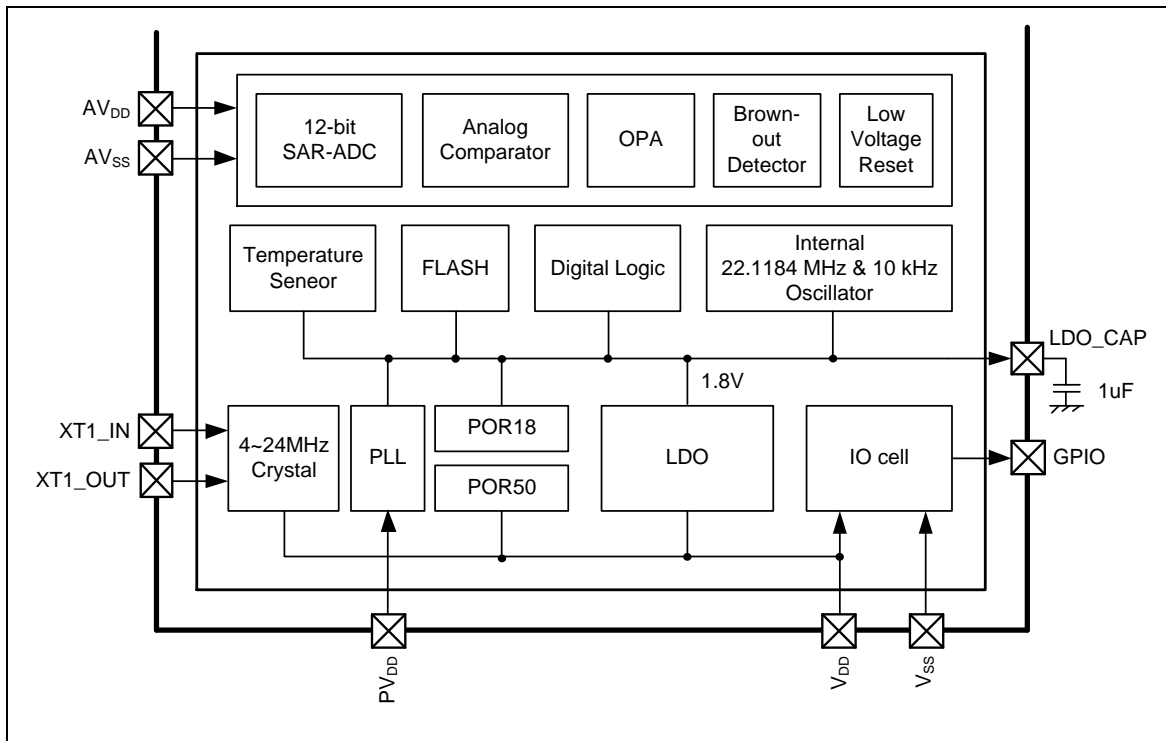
$AV_{DD}$

$AV_{SS}$

12-bit SAR-ADC

Analog Comparator

OPA

Brown-out Detector

Low Voltage Reset

Temperature Seneor

FLASH

Digital Logic

Internal 22.1184 MHz & 10 kHz Oscillator

LDO_CAP

1uF

1.8V

XT1_IN

XT1_OUT

4~24MHz Crystal

PLL

POR18

POR50

LDO

IO cell

GPIO

$PV_{DD}$

$V_{DD}$

$V_{SS}$